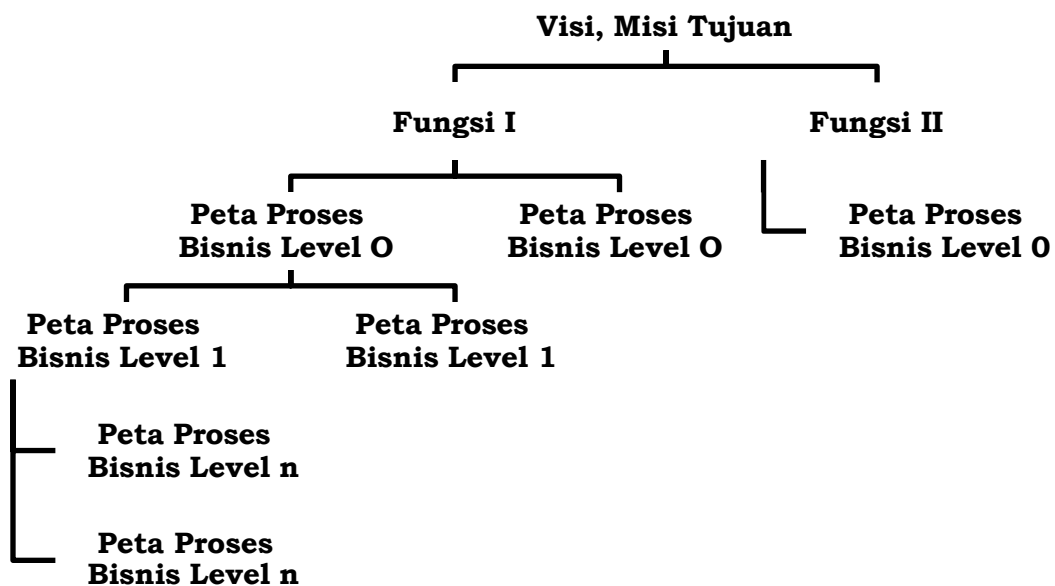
Visi, Misi Tujuan

Fungsi I

Fungsi II

Peta Proses Bisnis Level O

Peta Proses Bisnis Level O

Peta Proses Bisnis Level 0

Peta Proses Bisnis Level 1

Peta Proses Bisnis Level 1

Peta Proses Bisnis Level n

Peta Proses Bisnis Level n